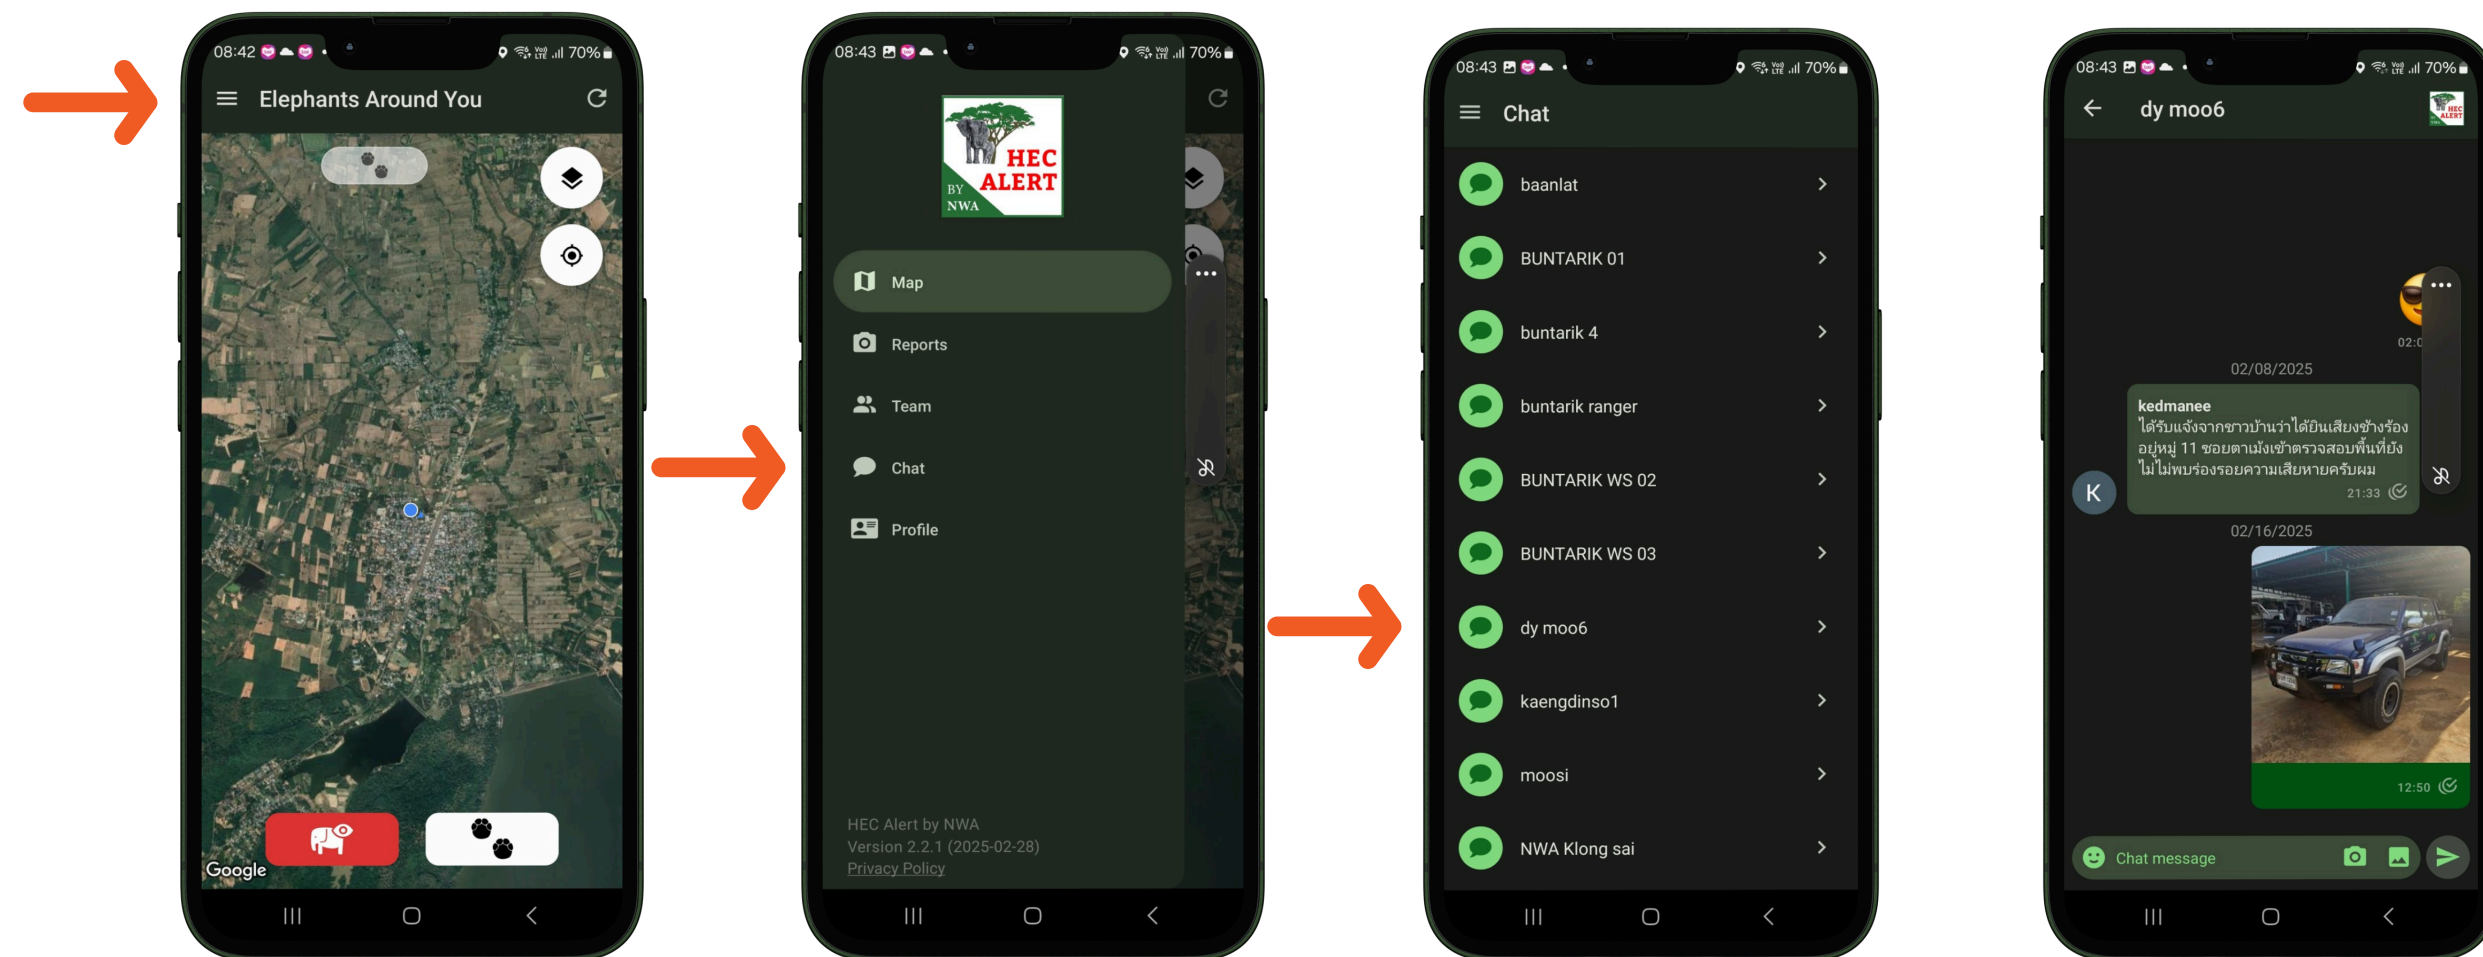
08:42 70%

Elephants Around You

Google

08:43 70%

HEC ALERT BY NWA

Map

Reports

Team

Chat

Profile

HEC Alert by NWA
Version 2.2.1 (2025-02-28)
Privacy Policy

08:43 70%

Chat

baanlat

BUNTARIK 01

buntarik 4

buntarik ranger

BUNTARIK WS 02

BUNTARIK WS 03

dy moo6

kaengdinso1

moosi

NWA Klong sai

08:43 70%

dy moo6

02:0

02/08/2025

kedmanee
ได้รับแจ้งจากชาวบ้านว่าได้ยินเสียงช้างร้อง อยู่หมู่ 11 ซอยตาเม้งเข้าตรวจสอบพื้นที่ยังไม่ไม่พบร่องรอยความเสียหายครับผม
21:33

K

02/16/2025

12:50

Chat message